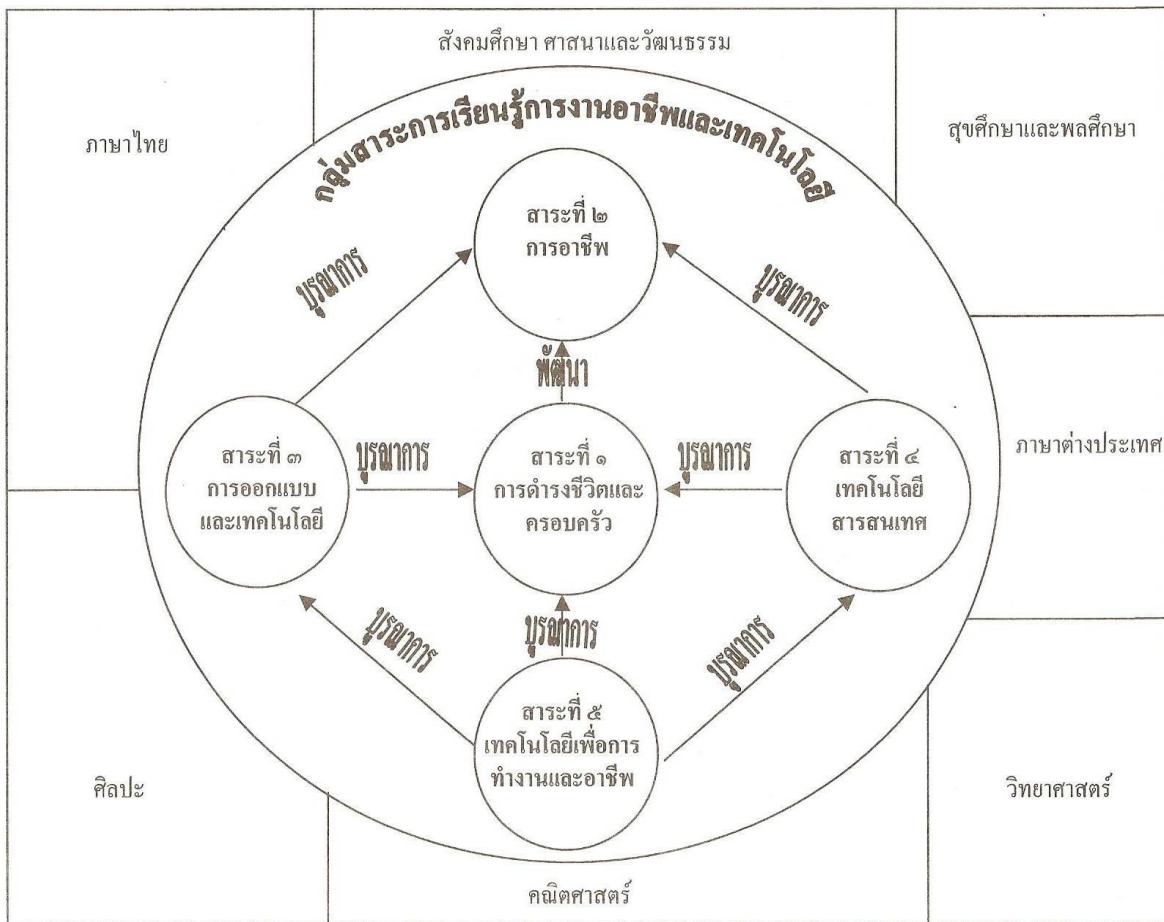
สังคมศึกษา ศาสนาและวัฒนธรรม

ภาษาไทย

สุขศึกษาและพลศึกษา

กลุ่มสาระการเรียนรู้การงานอาชีพและเทคโนโลยี

สาระที่ ๒
การอาชีพ

บูรณาการ

บูรณาการ

พัฒนา

สาระที่ ๓
การออกแบบ
และเทคโนโลยี

บูรณาการ

สาระที่ ๑
การดำรงชีวิตและ
ครอบครัว

บูรณาการ

สาระที่ ๔
เทคโนโลยี
สารสนเทศ

ภาษาต่างประเทศ

บูรณาการ

บูรณาการ

บูรณาการ

สาระที่ ๕
เทคโนโลยีเพื่อการ
ทำงานและอาชีพ

ศิลปะ

วิทยาศาสตร์

คณิตศาสตร์